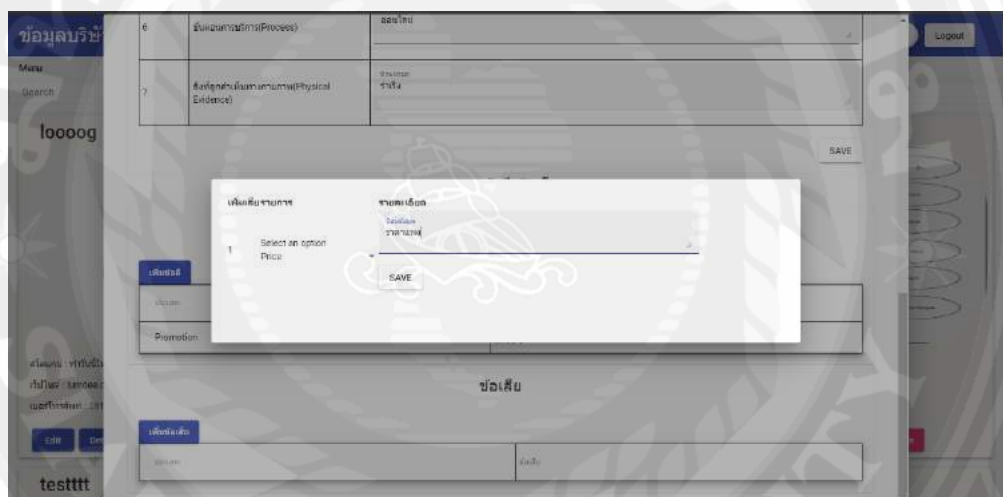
ข้อมูลบริษั

Menu

Search

looong

| 6 | ขั้นตอนการบริการ(Process) | ออนไลน์ |
|---|---|---|
| 7 | สิ่งที่ลูกค้าเห็นทางกายภาพ(Physical Evidence) | รายละเอียด ร้านใส |

SAVE

เพิ่มข้อมูลรายการ

1 Select an option Price

รายละเอียด

รายละเอียด ราคาแพง

SAVE

เพิ่มข้อดี

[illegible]

Promotion

ข้อเสีย

เพิ่มข้อเสีย

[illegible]

ข้อเสีย

ชื่อเจ้าของ : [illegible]

ที่อยู่ : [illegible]

เบอร์โทรศัพท์ : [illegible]

Edit

testttt

Logout